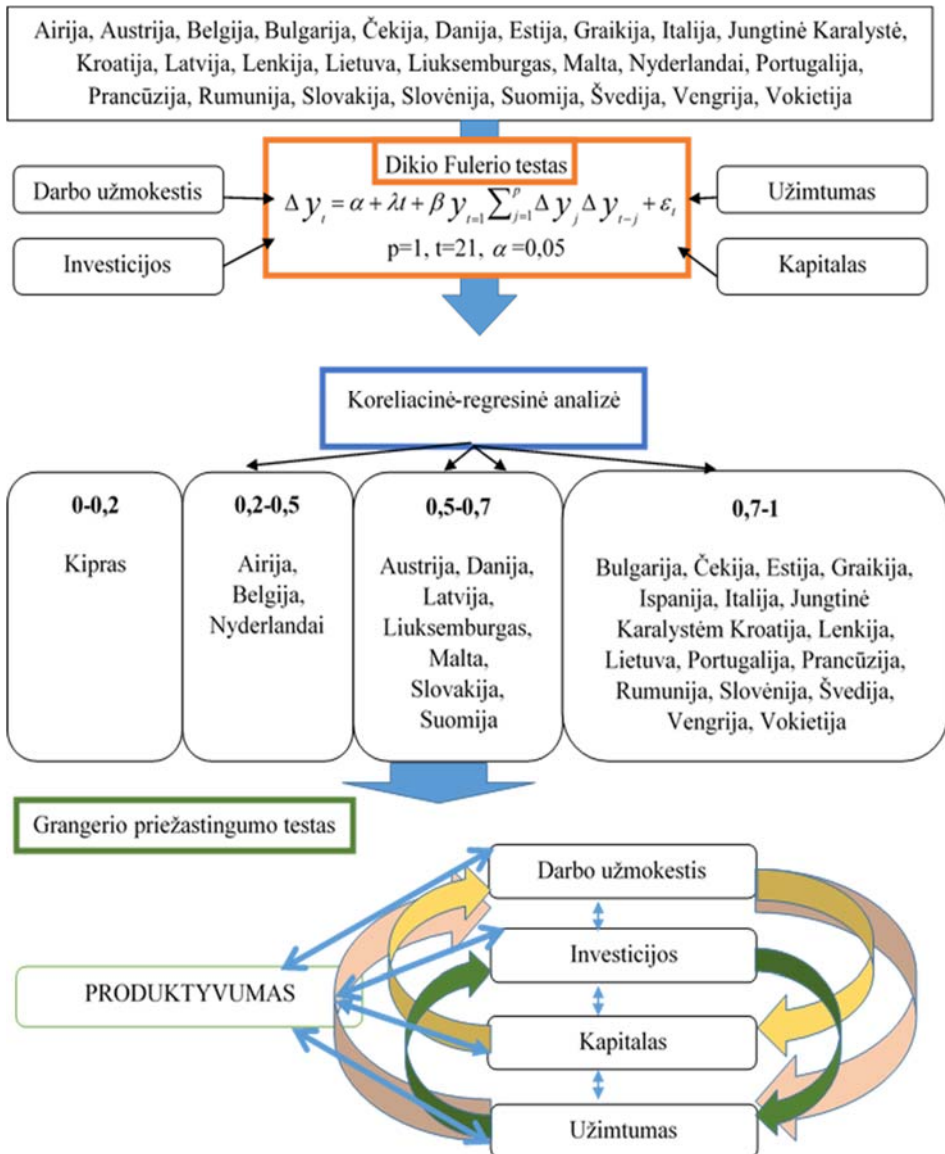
Airija, Austrija, Belgija, Bulgarija, Čekija, Danija, Estija, Graikija, Italija, Jungtinė Karalystė, Kroatija, Latvija, Lenkija, Lietuva, Liuksemburgas, Malta, Nyderlandai, Portugalija, Prancūzija, Rumunija, Slovakija, Slovėnija, Suomija, Švedija, Vengrija, Vokietija

Dikio Fulerio testas

Darbo užmokestis

$\Delta y_t = \alpha + \lambda t + \beta y_{t-1} \sum_{j=1}^{p} \Delta y_j \Delta y_{t-j} + \varepsilon_t$

p=1, t=21, $\alpha$ =0,05

Užimtumas

Investicijos

Kapitalas

Koreliacinė-regresinė analizė

0-0,2

Kipras

0,2-0,5

Airija, Belgija, Nyderlandai

0,5-0,7

Austrija, Danija, Latvija, Liuksemburgas, Malta, Slovakija, Suomija

0,7-1

Bulgarija, Čekija, Estija, Graikija, Ispanija, Italija, Jungtinė Karalystėm Kroatija, Lenkija, Lietuva, Portugalija, Prancūzija, Rumunija, Slovėnija, Švedija, Vengrija, Vokietija

Grangerio priežastingumo testas

Darbo užmokestis

Investicijos

PRODUKTYVUMAS

Kapitalas

Užimtumas